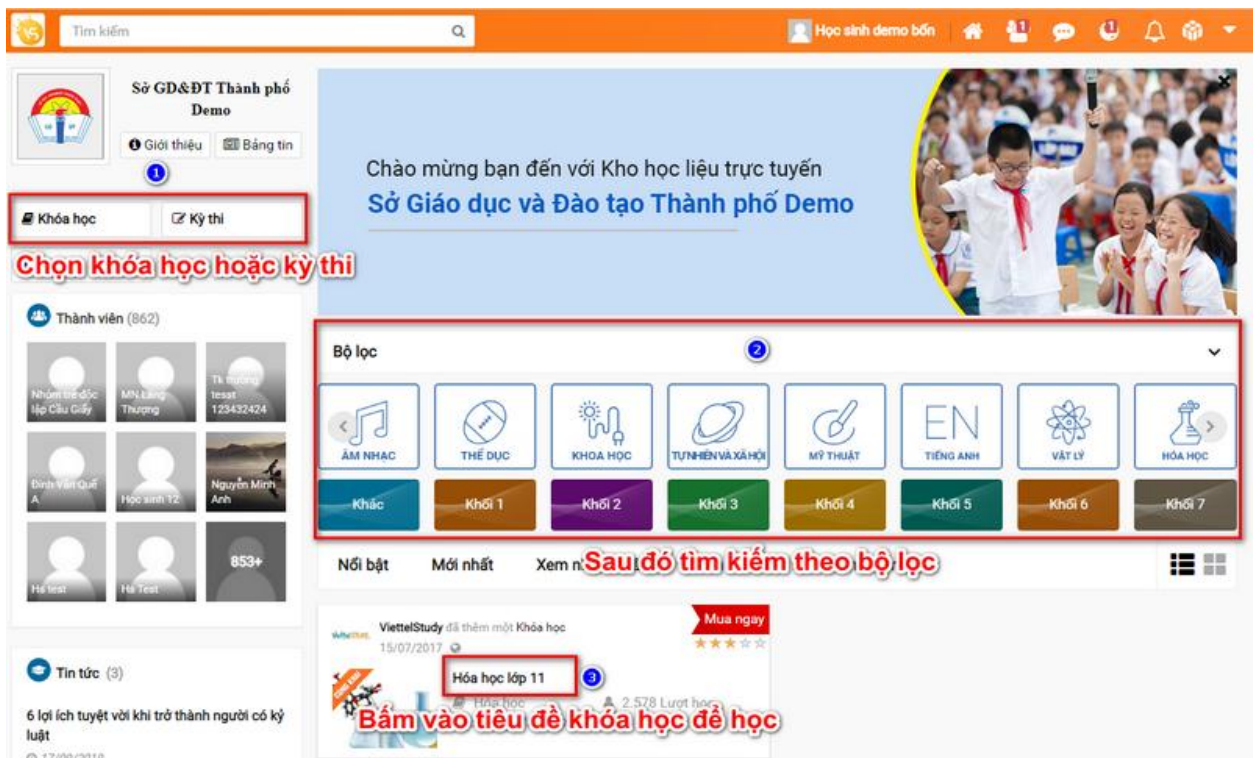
Tìm kiếm

Học sinh demo bốn

Sở GD&ĐT Thành phố Demo

Giới thiệu
Bảng tin

1

Khóa học
Kỳ thi

Chọn khóa học hoặc kỳ thi

Thành viên (862)

Nhóm trẻ độc lập Cầu Giấy
MN Làng Thượng
Tk trường tesst 123432424
Đinh Văn Quế A
Học sinh 12
Nguyễn Minh Anh
Hs test
Hs Test
853+

Tin tức (3)

6 lợi ích tuyệt vời khi trở thành người có kỷ luật

17/09/2018

Chào mừng bạn đến với Kho học liệu trực tuyến
Sở Giáo dục và Đào tạo Thành phố Demo

Bộ lọc

2

ÂM NHẠC
THỂ DỤC
KHOA HỌC
TỰ NHIÊN VÀ XÃ HỘI
MỸ THUẬT
TIẾNG ANH
VẬT LÝ
HÓA HỌC

Khác
Khối 1
Khối 2
Khối 3
Khối 4
Khối 5
Khối 6
Khối 7

Nổi bật
Mới nhất
Xem n
Sau đó tìm kiếm theo bộ lọc

ViettelStudy đã thêm một Khóa học
15/07/2017

Mua ngay

Hóa học lớp 11

3

Hóa học
2.578 Lượt học

Bấm vào tiêu đề khóa học để học